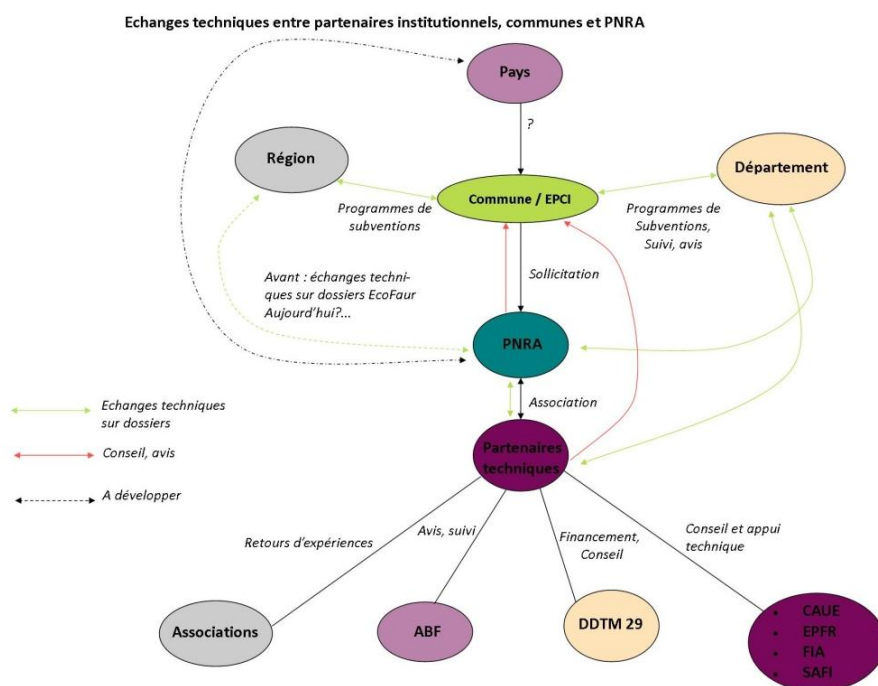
Echanges techniques entre partenaires institutionnels, communes et PNRA

Pays

?

Région

Département

Commune / EPCI

Programmes de subventions

Programmes de Subventions, Suivi, avis

Avant : échanges techniques sur dossiers EcoFaur Aujourd'hui?...

Sollicitation

PNRA

Echanges techniques sur dossiers

Association

Conseil, avis

Partenaires techniques

A développer

Retours d'expériences

Avis, suivi

Financement, Conseil

Conseil et appui technique

Associations

ABF

DDTM 29

- CAUE
- EPFR
- FIA
- SAFI